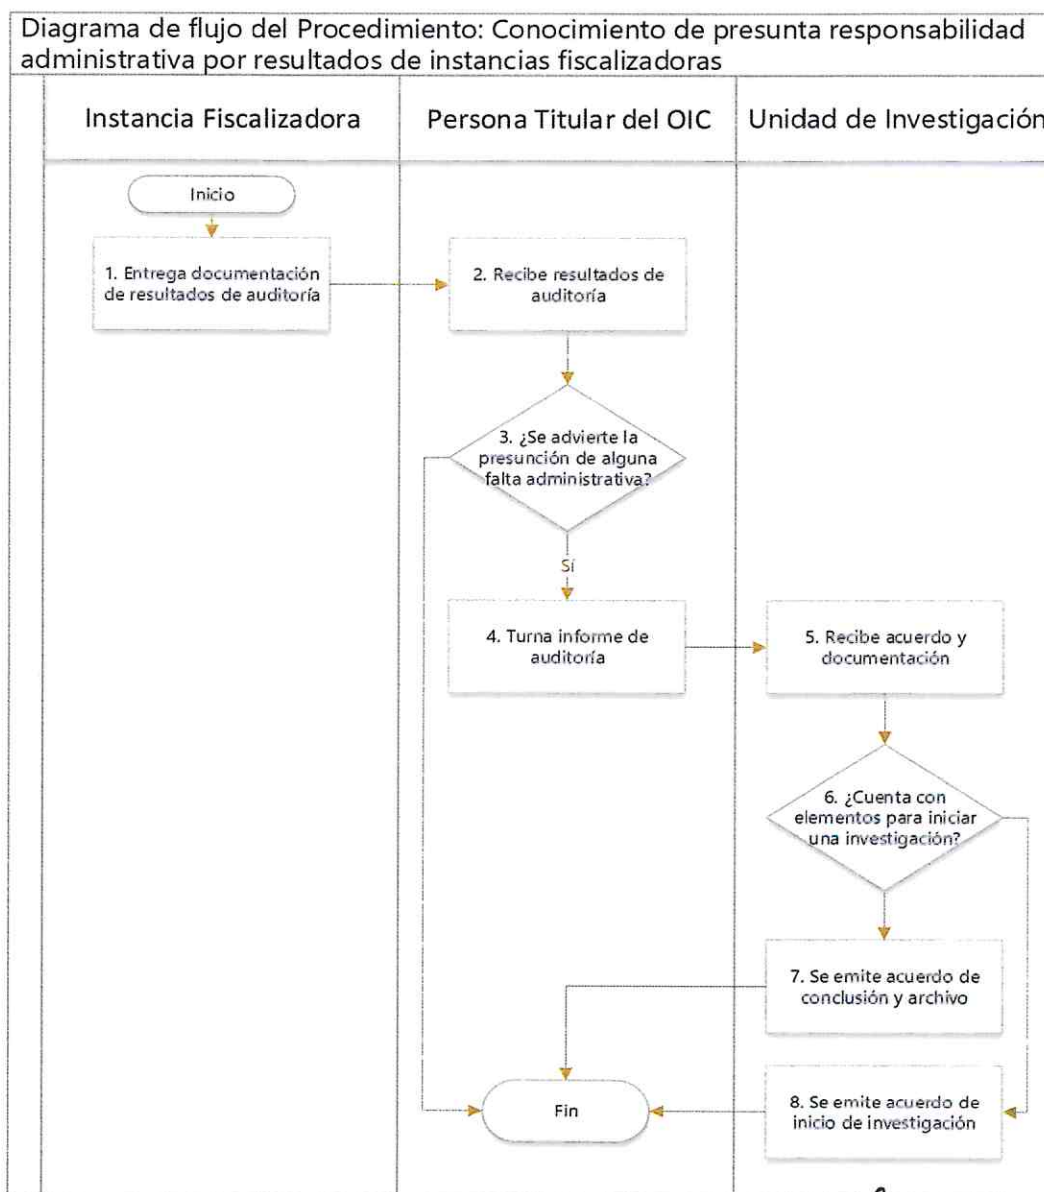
Diagrama de flujo del Procedimiento: Conocimiento de presunta responsabilidad administrativa por resultados de instancias fiscalizadoras

Instancia Fiscalizadora

Persona Titular del OIC

Unidad de Investigación

Inicio

1. Entrega documentación de resultados de auditoría

2. Recibe resultados de auditoría

3. ¿Se advierte la presunción de alguna falta administrativa?

Sí

4. Turna informe de auditoría

5. Recibe acuerdo y documentación

6. ¿Cuenta con elementos para iniciar una investigación?

7. Se emite acuerdo de conclusión y archivo

8. Se emite acuerdo de inicio de investigación

Fin